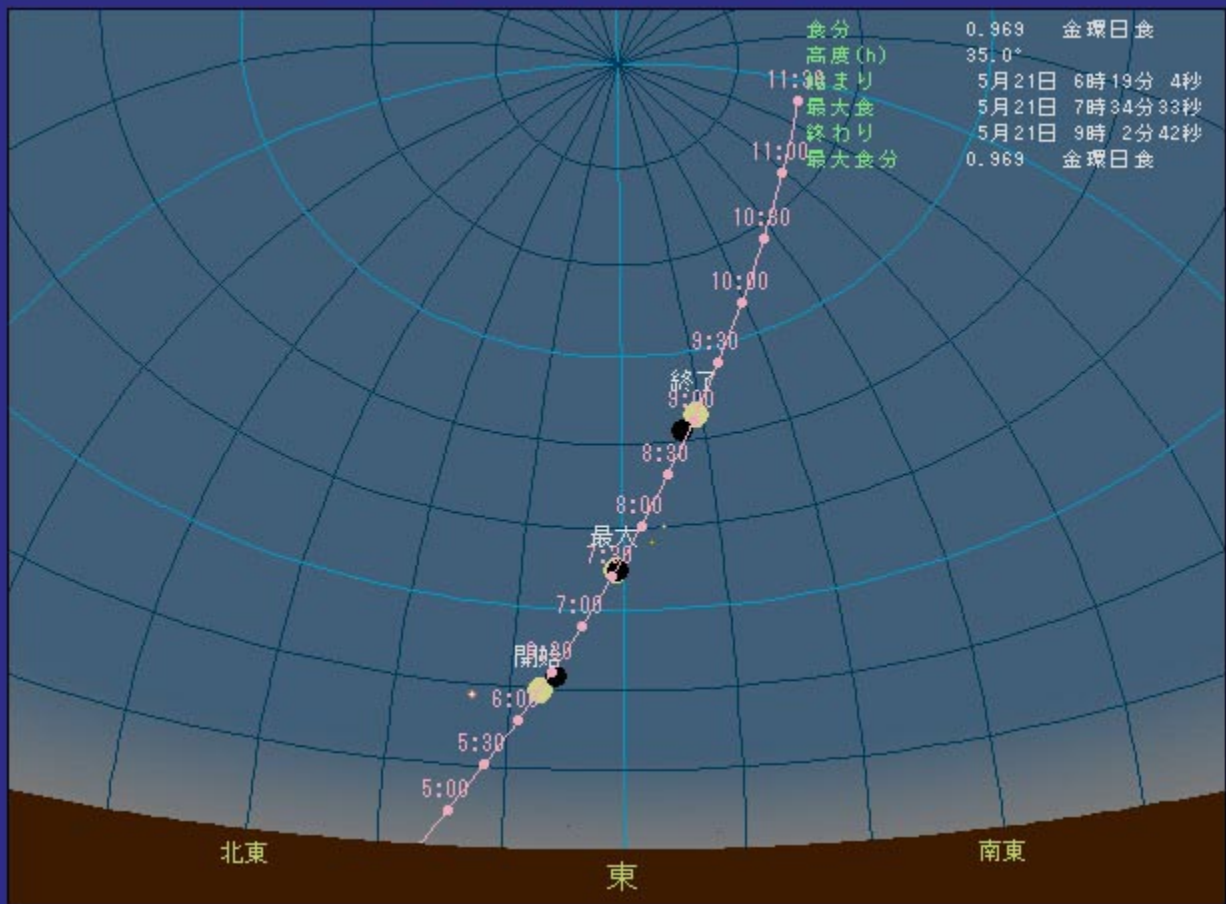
食分 0.969 金環日食
高度(h) 35.0°
始まり 5月21日 6時19分 4秒
最大食 5月21日 7時34分33秒
終わり 5月21日 9時 2分42秒
最大食分 0.969 金環日食

11:30
11:00
10:30
10:00
9:30
終了
9:00
8:30
8:00
最大
7:30
7:00
開始
6:30
6:00
5:30
5:00

北東
東
南東